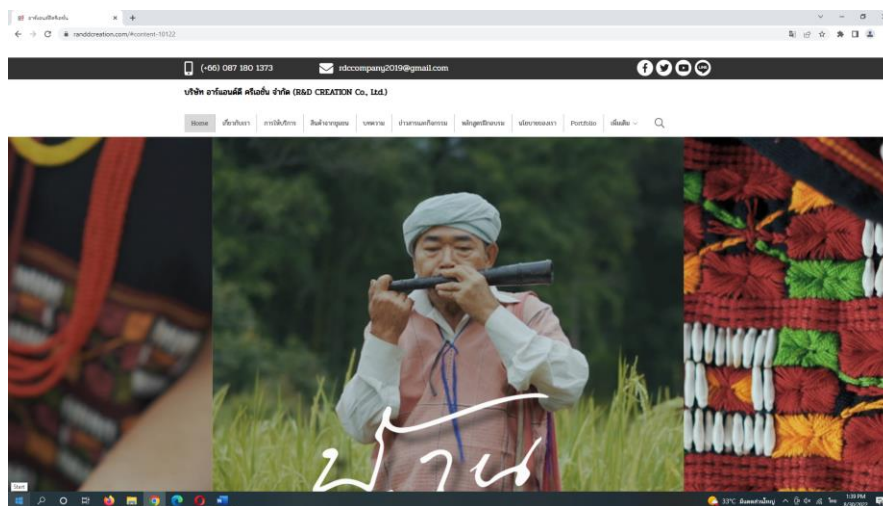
อาร์แอนด์ดีครีเอชั่น ×  +

randdcreation.com/#content-10122

(+66) 087 180 1373   rdccompany2019@gmail.com

บริษัท อาร์แอนด์ดี ครีเอชั่น จำกัด (R&D CREATION Co., Ltd.)

Home  เกี่ยวกับเรา  การให้บริการ  สินค้าจากชุมชน  บทความ  ผ่านงานนวัตกรรม  หลักสูตรฝึกอบรม  นโยบายของเรา  Portfolio  เพิ่มเติม

ม้าน

Start

33°C

1:39 PM